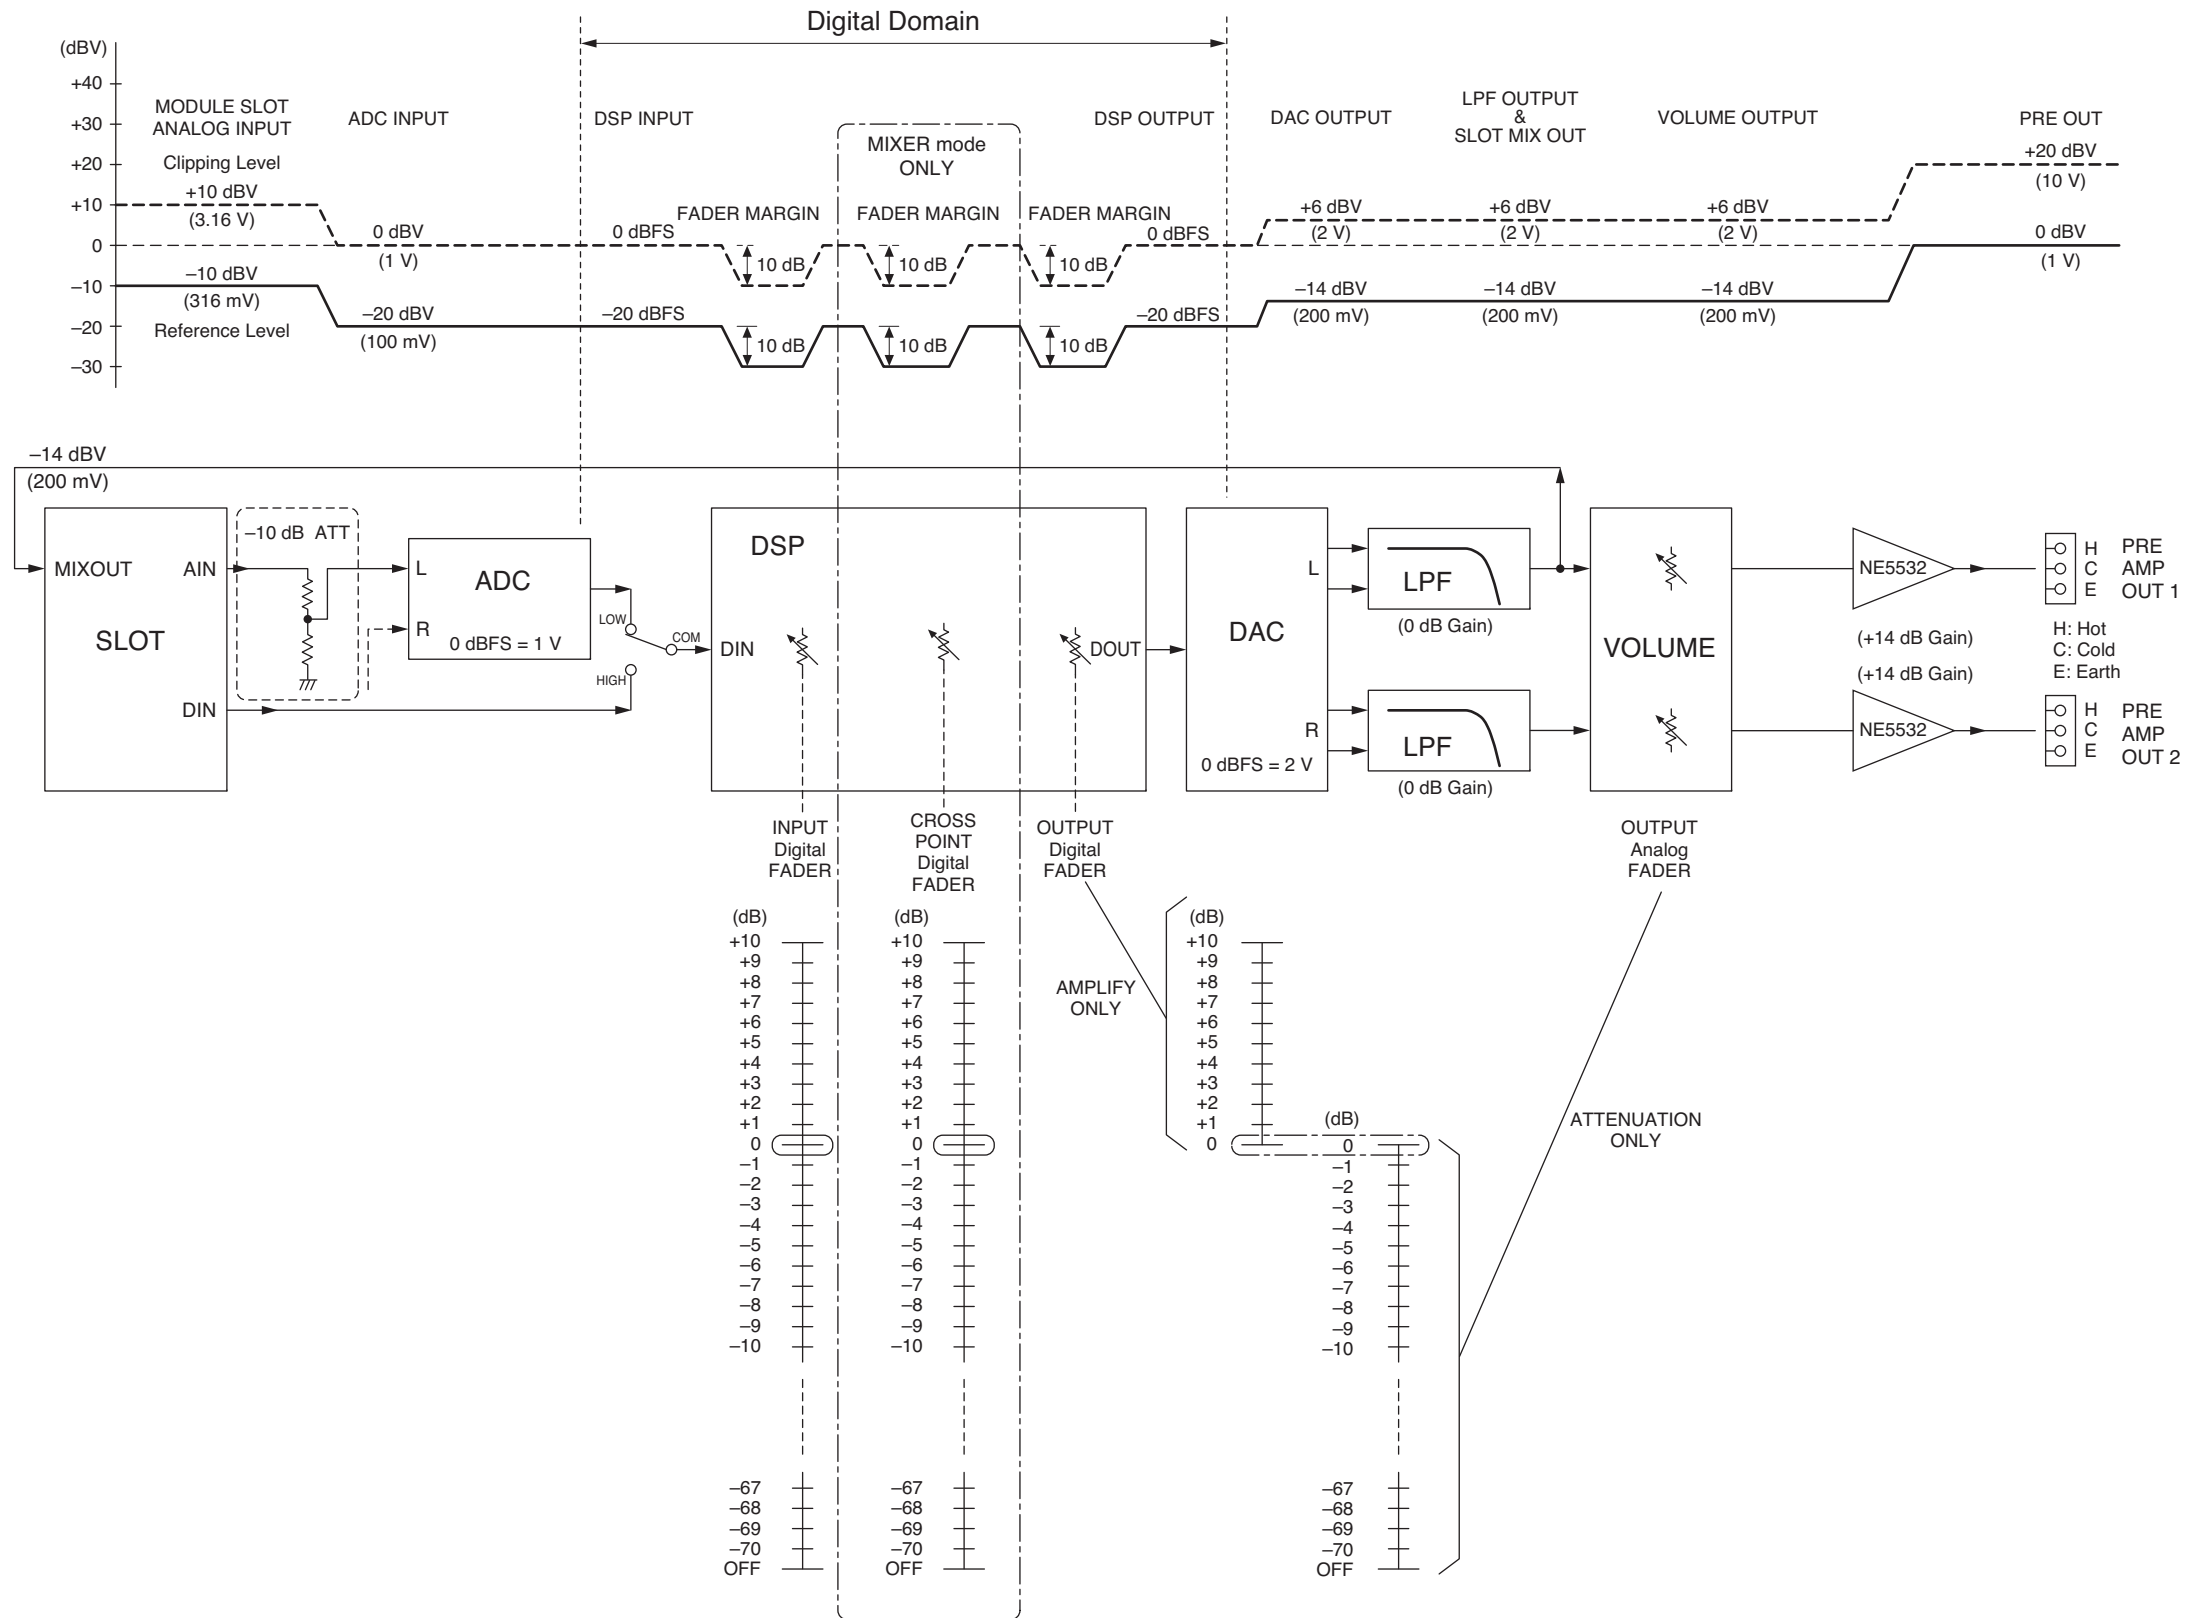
Digital Domain

(dBV)
+40
+30
+20
+10
0
–10
–20
–30

MODULE SLOT ANALOG INPUT
Clipping Level
+10 dBV
(3.16 V)
–10 dBV
(316 mV)
Reference Level

ADC INPUT
0 dBV
(1 V)
–20 dBV
(100 mV)

DSP INPUT
0 dBFS
–20 dBFS

FADER MARGIN
10 dB
10 dB

MIXER mode ONLY
FADER MARGIN
10 dB
10 dB

FADER MARGIN
10 dB
10 dB

DSP OUTPUT
0 dBFS
–20 dBFS

DAC OUTPUT
+6 dBV
(2 V)
–14 dBV
(200 mV)

LPF OUTPUT & SLOT MIX OUT
+6 dBV
(2 V)
–14 dBV
(200 mV)

VOLUME OUTPUT
+6 dBV
(2 V)
–14 dBV
(200 mV)

PRE OUT
+20 dBV
(10 V)
0 dBV
(1 V)

–14 dBV
(200 mV)

MIXOUT
AIN
SLOT
DIN

–10 dB ATT

L
R
ADC
0 dBFS = 1 V

LOW
COM
HIGH

DSP
DIN
DOUT

DAC
L
R
0 dBFS = 2 V

LPF
(0 dB Gain)
LPF
(0 dB Gain)

VOLUME

(+14 dB Gain)
(+14 dB Gain)
NE5532
NE5532

H
C
E
PRE AMP OUT 1
H: Hot
C: Cold
E: Earth
H
C
E
PRE AMP OUT 2

INPUT Digital FADER
CROSS POINT Digital FADER
OUTPUT Digital FADER
OUTPUT Analog FADER

(dB)
+10
+9
+8
+7
+6
+5
+4
+3
+2
+1
0
–1
–2
–3
–4
–5
–6
–7
–8
–9
–10
–67
–68
–69
–70
OFF

(dB)
+10
+9
+8
+7
+6
+5
+4
+3
+2
+1
0
–1
–2
–3
–4
–5
–6
–7
–8
–9
–10
–67
–68
–69
–70
OFF

AMPLIFY ONLY
(dB)
+10
+9
+8
+7
+6
+5
+4
+3
+2
+1
0

(dB)
0
–1
–2
–3
–4
–5
–6
–7
–8
–9
–10
–67
–68
–69
–70
OFF

ATTENUATION ONLY